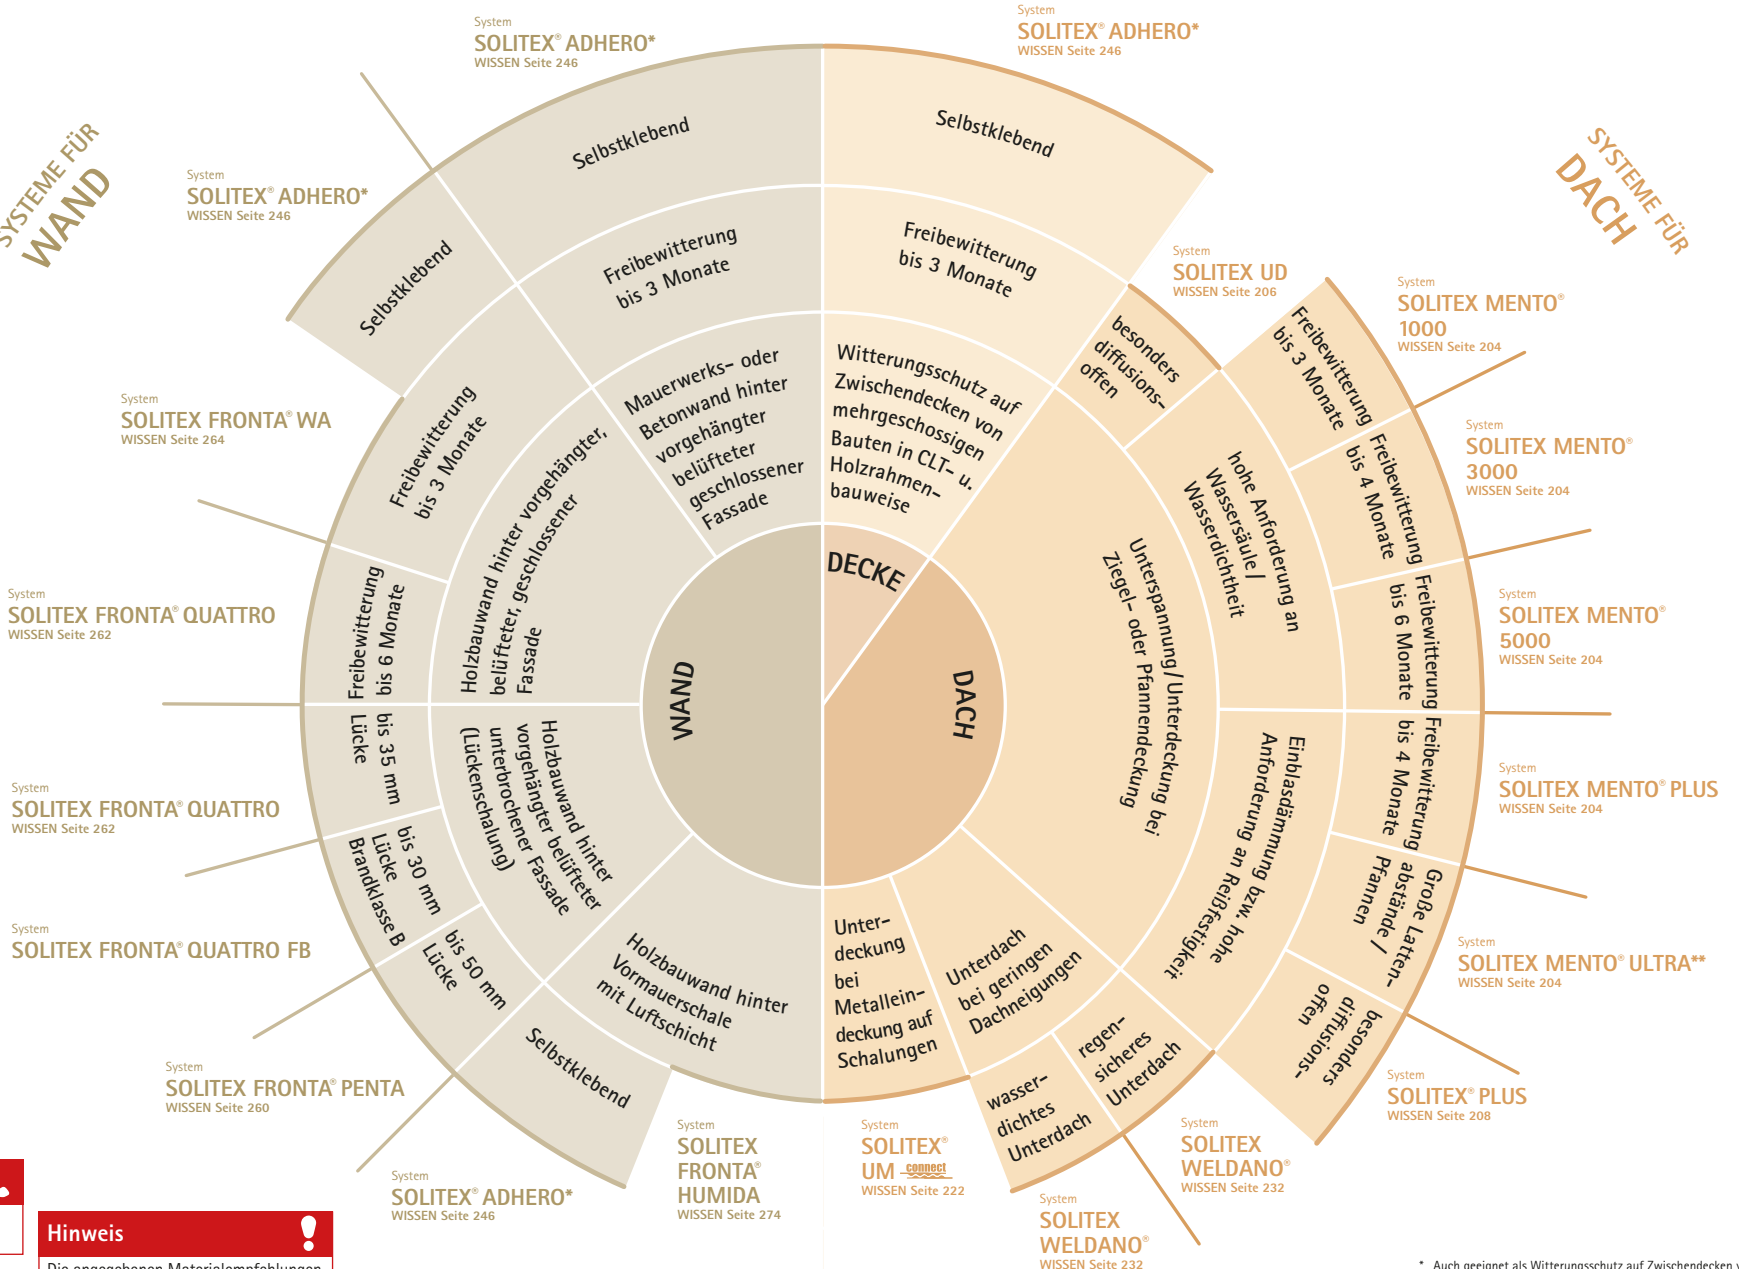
SYSTEME FÜR
WAND

SYSTEME FÜR
DACH

System
SOLITEX® ADHERO*
WISSEN Seite 246

System
SOLITEX® ADHERO*
WISSEN Seite 246

System
SOLITEX® ADHERO*
WISSEN Seite 246

System
SOLITEX FRONTA® WA
WISSEN Seite 264

System
SOLITEX FRONTA® QUATTRO
WISSEN Seite 262

System
SOLITEX FRONTA® QUATTRO
WISSEN Seite 262

System
SOLITEX FRONTA® QUATTRO FB

System
SOLITEX FRONTA® PENTA
WISSEN Seite 260

System
SOLITEX® ADHERO*
WISSEN Seite 246

System
SOLITEX FRONTA® HUMIDA
WISSEN Seite 274

System
SOLITEX® UM connect
WISSEN Seite 222

System
SOLITEX WELDANO®
WISSEN Seite 232

System
SOLITEX WELDANO®
WISSEN Seite 232

System
SOLITEX® PLUS
WISSEN Seite 208

System
SOLITEX MENTO® ULTRA**
WISSEN Seite 204

System
SOLITEX MENTO® PLUS
WISSEN Seite 204

System
SOLITEX MENTO® 5000
WISSEN Seite 204

System
SOLITEX MENTO® 3000
WISSEN Seite 204

System
SOLITEX MENTO® 1000
WISSEN Seite 204

System
SOLITEX UD
WISSEN Seite 206

WAND

DECKE

DACH

Selbstklebend

Selbstklebend

Selbstklebend

Selbstklebend

Freibewitterung bis 3 Monate

Freibewitterung bis 3 Monate

Freibewitterung bis 3 Monate

Freibewitterung bis 6 Monate

bis 35 mm Lücke

bis 30 mm Lücke Brandklasse B

bis 50 mm Lücke

Mauerwerks- oder Betonwand hinter vorgehängter belüfteter geschlossener Fassade

Holzbauwand hinter vorgehängter, belüfteter, geschlossener Fassade

Holzbauwand hinter vorgehängter belüfteter unterbrochener Fassade (Lückenschalung)

Holzbauwand hinter Vormauerschale mit Luftschicht

Witterungsschutz auf Zwischendecken von mehrgeschossigen Bauten in CLT- u. Holzrahmen-bauweise

Freibewitterung bis 3 Monate

besonders diffusions-offen

hohe Anforderung an Wassersäule / Wasserdichtheit

Unterspannung / Unterdeckung bei Ziegel- oder Pfannendeckung

Freibewitterung bis 3 Monate

Freibewitterung bis 4 Monate

Freibewitterung bis 6 Monate

Freibewitterung bis 4 Monate

Einblasdämmung bzw. hohe Anforderung an Reißfestigkeit

Große Lattenabstände / Pfannen

besonders diffusions-offen

Unter-deckung bei Metallein-deckung auf Schalungen

Unterdach bei geringen Dachneigungen

regen-sicheres Unterdach

wasser-dichtes Unterdach

Hinweis
Die angegebenen Materialempfehlungen

* Auch geeignet als Witterungsschutz auf Zwischendecken v